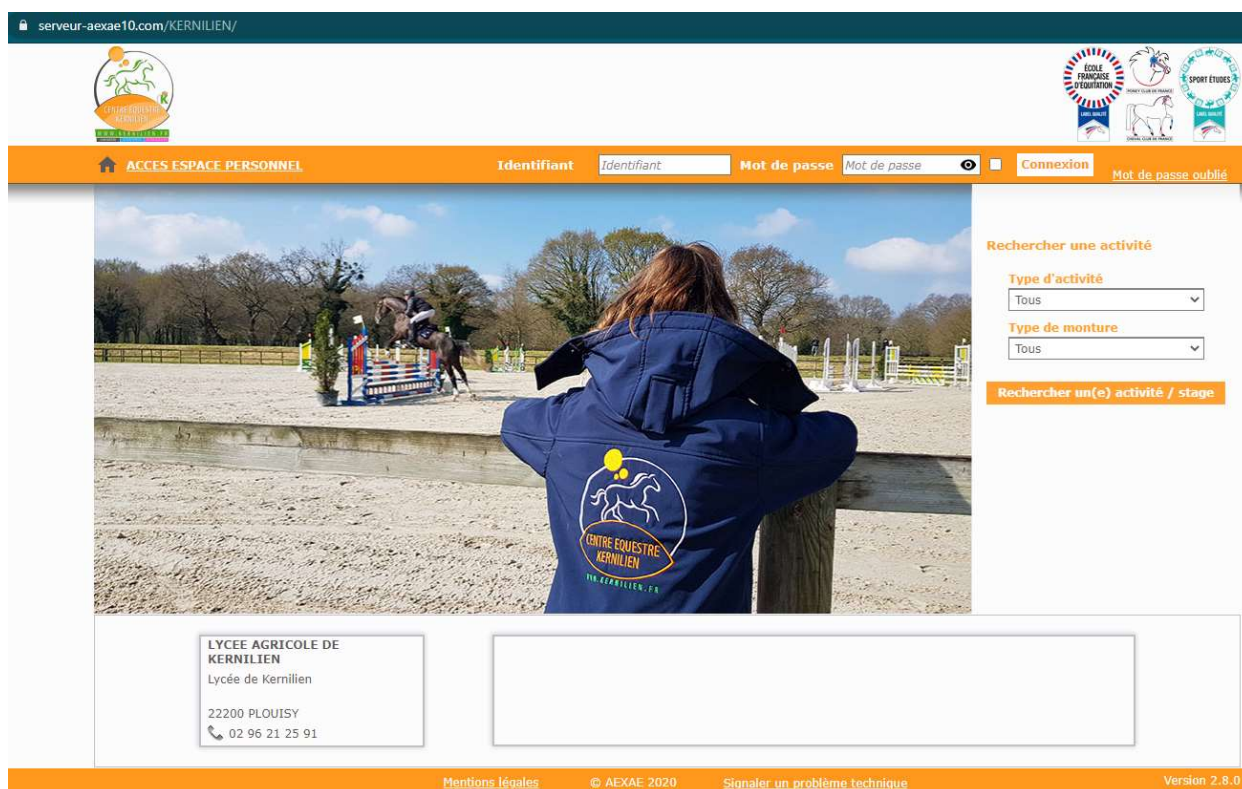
serveur-aexae10.com/KERNILIEN/

CENTRE EQUESTRE KERNILIEN
WWW.KERNILIEN.FR

ÉCOLE FRANÇAISE D'ÉQUITATION
LABEL QUALITÉ
PONEY CLUB DE FRANCE
CHEVAL CLUB DE FRANCE
SPORT ÉTUDES
LABEL QUALITÉ

ACCES ESPACE PERSONNEL

Identifiant
Identifiant
Mot de passe
Mot de passe
Connexion
Mot de passe oublié

CENTRE EQUESTRE KERNILIEN
WWW.KERNILIEN.FR

Rechercher une activité

Type d'activité
Tous

Type de monture
Tous

Rechercher un(e) activité / stage

LYCEE AGRICOLE DE KERNILIEN
Lycée de Kernilien

22200 PLOUISY
02 96 21 25 91

Mentions légales
© AEXAE 2020
Signaler un problème technique
Version 2.8.0